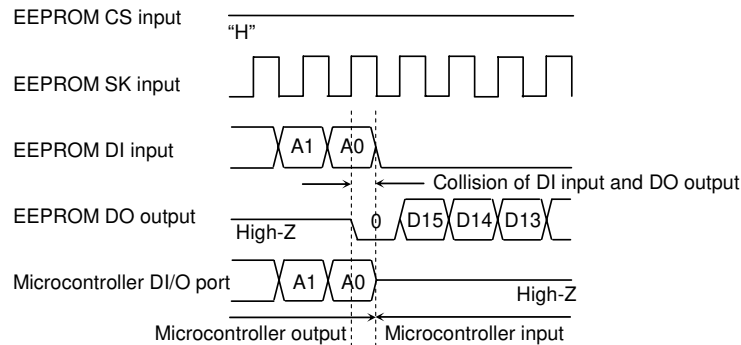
EEPROM CS input
"H"

EEPROM SK input

EEPROM DI input
A1 A0

Collision of DI input and DO output

EEPROM DO output
High-Z
0 D15 D14 D13

Microcontroller DI/O port
A1 A0
High-Z

Microcontroller output
Microcontroller input